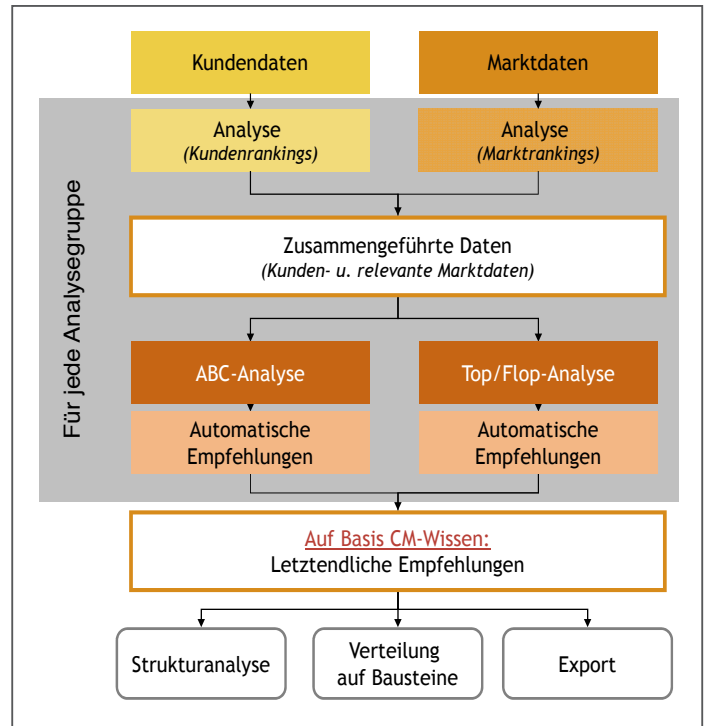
Kundendaten

Marktdaten

Für jede Analysegruppe

Analyse
(Kundenrankings)

Analyse
(Marktrankings)

Zusammengeführte Daten
(Kunden- u. relevante Marktdaten)

ABC-Analyse

Top/Flop-Analyse

Automatische Empfehlungen

Automatische Empfehlungen

Auf Basis CM-Wissen:
Letztendliche Empfehlungen

Strukturanalyse

Verteilung auf Bausteine

Export